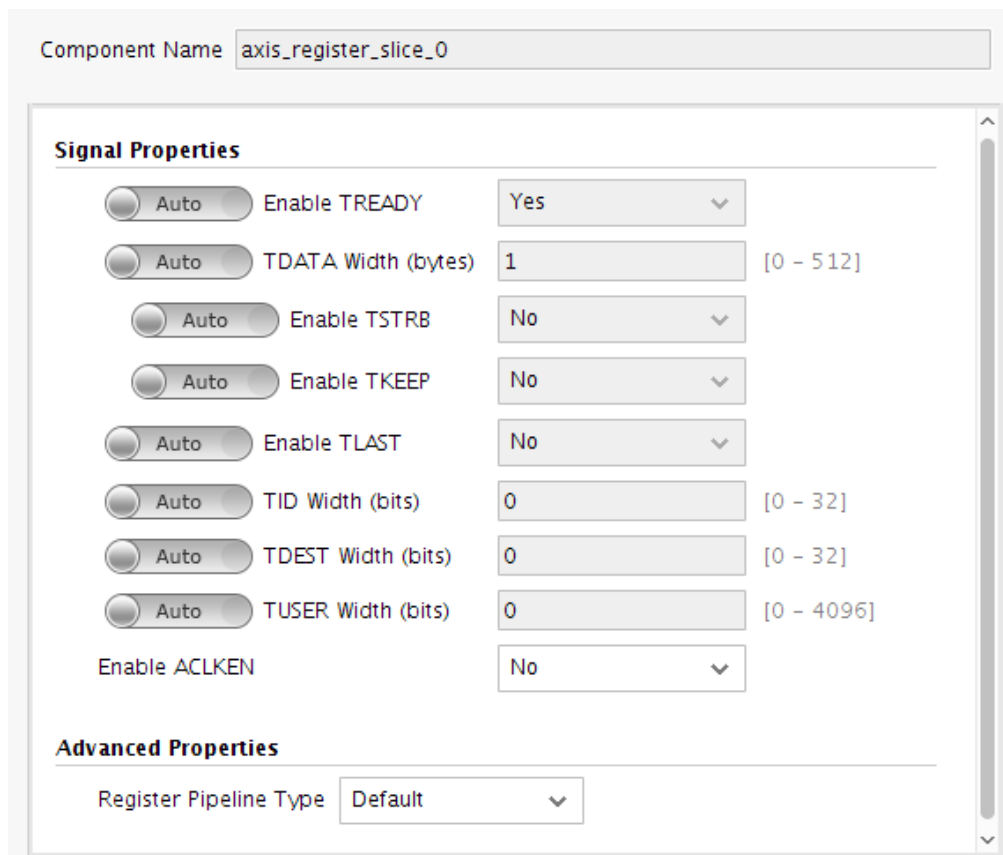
Component Name axis_register_slice_0

Signal Properties

Auto Enable TREADY Yes

Auto TDATA Width (bytes) 1 [0 - 512]

Auto Enable TSTRB No

Auto Enable TKEEP No

Auto Enable TLAST No

Auto TID Width (bits) 0 [0 - 32]

Auto TDEST Width (bits) 0 [0 - 32]

Auto TUSER Width (bits) 0 [0 - 4096]

Enable ACLKEN No

Advanced Properties

Register Pipeline Type Default